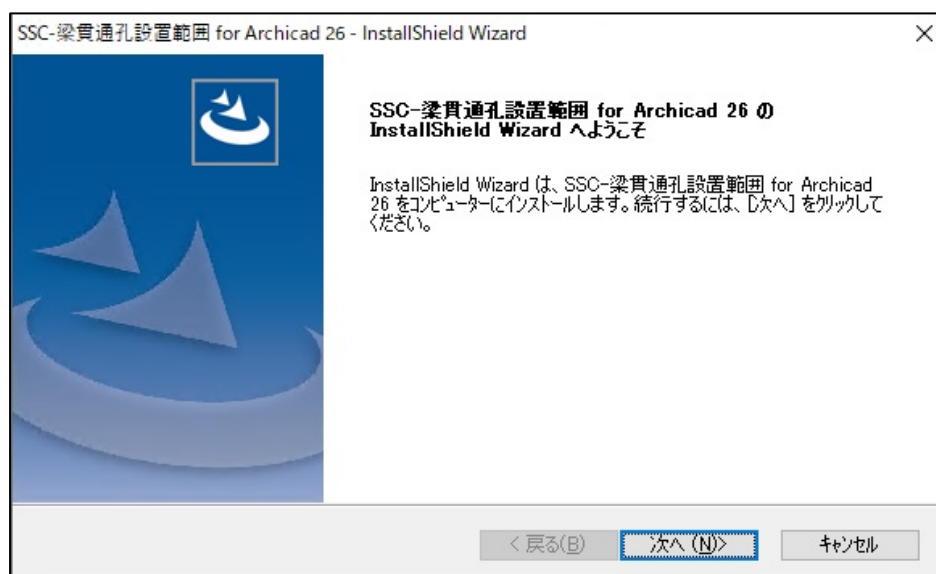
SSC-梁貫通孔設置範囲 for Archicad 26 - InstallShield Wizard

×

SSC-梁貫通孔設置範囲 for Archicad 26 の InstallShield Wizard へようこそ

InstallShield Wizard は、SSC-梁貫通孔設置範囲 for Archicad 26 をコンピューターにインストールします。続行するには、[次へ] をクリックしてください。

< 戻る(B)

次へ (N)>

キャンセル